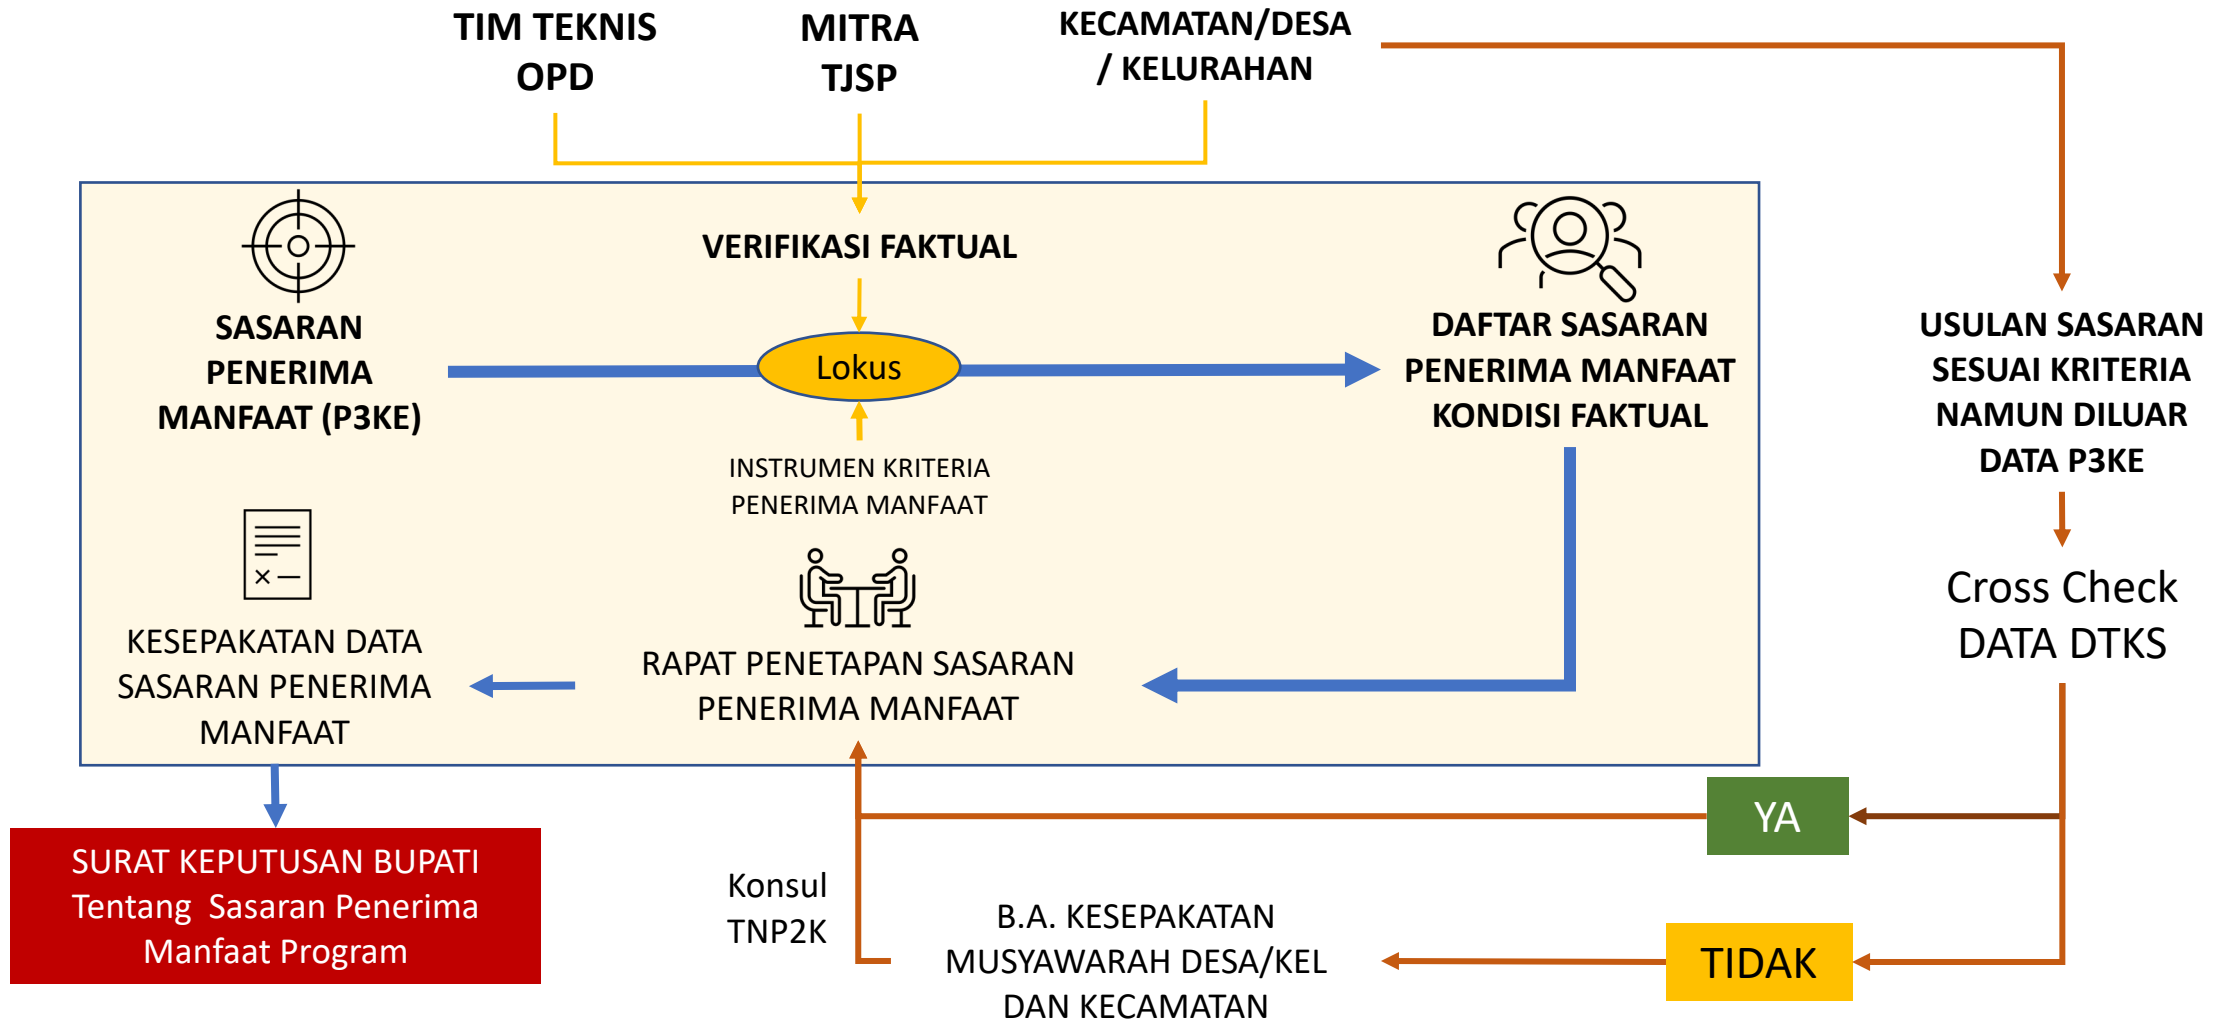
TIM TEKNIS OPD

MITRA TJSP

KECAMATAN/DESA / KELURAHAN

VERIFIKASI FAKTUAL

SASARAN PENERIMA MANFAAT (P3KE)

Lokus

DAFTAR SASARAN PENERIMA MANFAAT KONDISI FAKTUAL

USULAN SASARAN SESUAI KRITERIA NAMUN DILUAR DATA P3KE

INSTRUMEN KRITERIA PENERIMA MANFAAT

Cross Check DATA DTKS

KESEPAKATAN DATA SASARAN PENERIMA MANFAAT

RAPAT PENETAPAN SASARAN PENERIMA MANFAAT

YA

SURAT KEPUTUSAN BUPATI Tentang Sasaran Penerima Manfaat Program

Konsul TNP2K

B.A. KESEPAKATAN MUSYAWARAH DESA/KEL DAN KECAMATAN

TIDAK